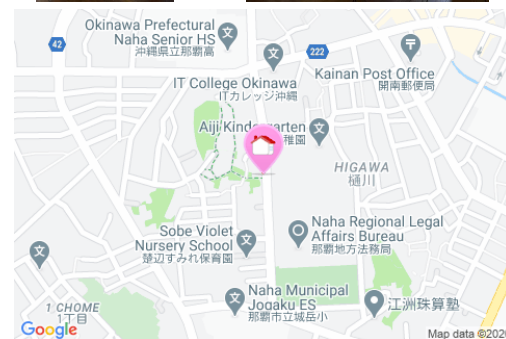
Okinawa Prefectural Naha Senior HS
沖縄県立那覇高

42

222

Kainan Post Office
開南郵便局

IT College Okinawa
ITカレッジ沖縄

Aiji Kindergarten
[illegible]稚園

HIGAWA
樋川

Sobe Violet Nursery School
楚辺すみれ保育園

Naha Regional Legal Affairs Bureau
那覇地方法務局

1 CHOME
1丁目

Naha Municipal Jogaku ES
那覇市立城岳小

江洲珠算塾

Google

Map data ©202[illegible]